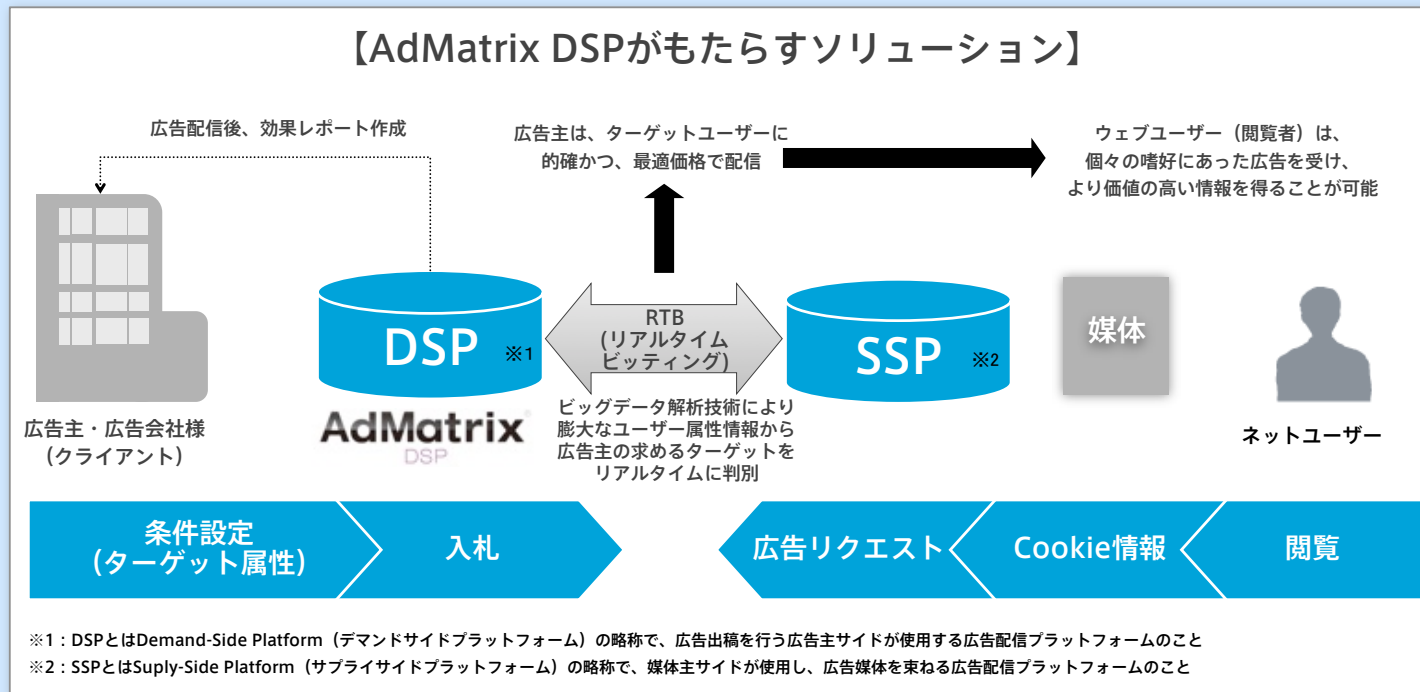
【AdMatrix DSPがもたらすソリューション】

広告配信後、効果レポート作成

広告主は、ターゲットユーザーに的確かつ、最適価格で配信

ウェブユーザー（閲覧者）は、個々の嗜好にあった広告を受け、より価値の高い情報を得ることが可能

DSP ※1

AdMatrix DSP

RTB（リアルタイムビッティング）

ビッグデータ解析技術により膨大なユーザー属性情報から広告主の求めるターゲットをリアルタイムに判別

SSP ※2

媒体

広告主・広告会社様（クライアント）

ネットユーザー

条件設定（ターゲット属性）

入札

広告リクエスト

Cookie情報

閲覧

※1：DSPとはDemand-Side Platform（デマンドサイドプラットフォーム）の略称で、広告出稿を行う広告主サイドが使用する広告配信プラットフォームのこと
※2：SSPとはSuply-Side Platform（サプライサイドプラットフォーム）の略称で、媒体主サイドが使用し、広告媒体を束ねる広告配信プラットフォームのこと